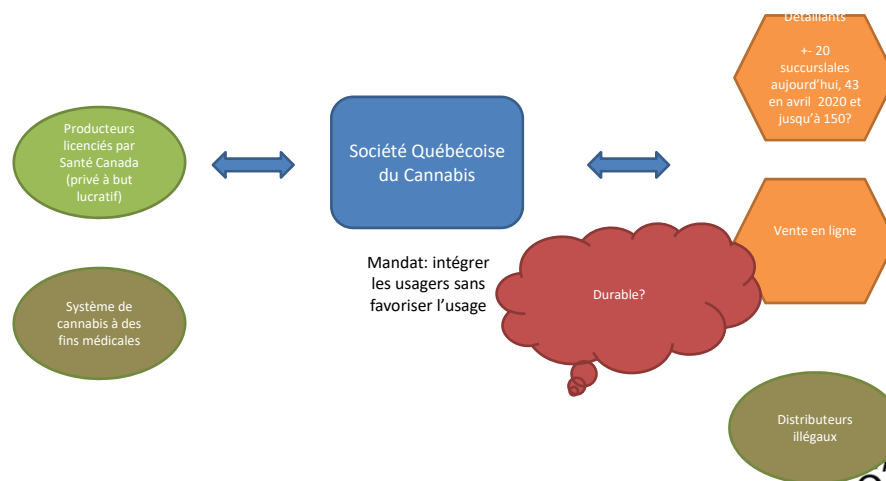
Producteurs licenciés par Santé Canada (privé à but lucratif)

Système de cannabis à des fins médicales

Société Québécoise du Cannabis

Mandat: intégrer les usagers sans favoriser l'usage

Durable?

Détaillants

+- 20 succurslales aujourd'hui, 43 en avril 2020 et jusqu'à 150?

Vente en ligne

Distributeurs illégaux